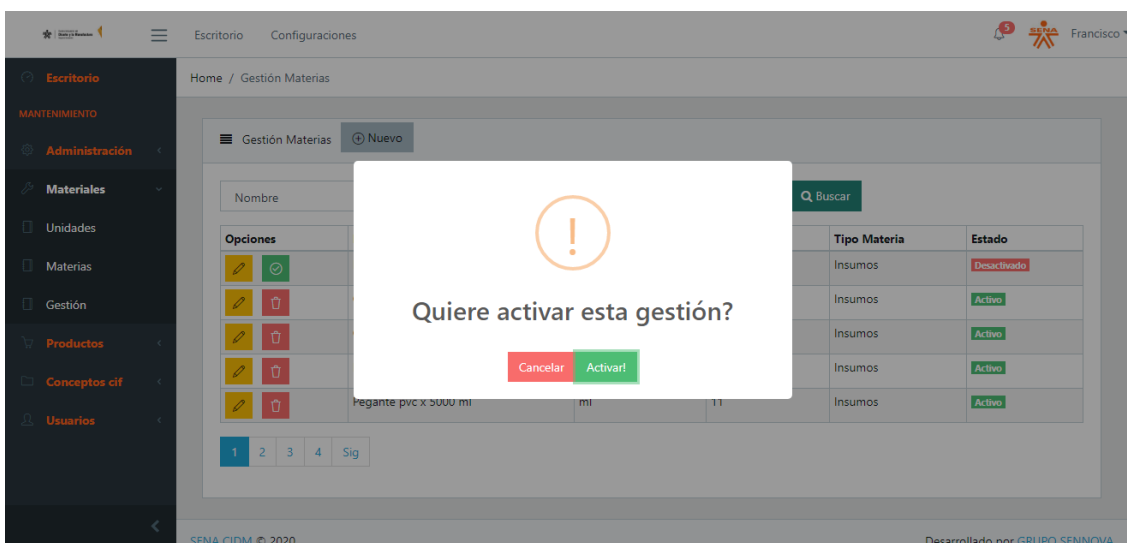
Escritorio Configuraciones

5 Francisco

Escritorio

MANTENIMIENTO

Administración

Materiales

Unidades

Materias

Gestión

Productos

Conceptos cif

Usuarios

Home / Gestión Materias

Gestión Materias ⊕ Nuevo

Nombre

Buscar

| Opciones | | | | Tipo Materia | Estado |
|---|---|---|---|---|---|
| | | | | Insumos | Desactivado |
| | | | | Insumos | Activo |
| | | | | Insumos | Activo |
| | | | | Insumos | Activo |
| | Pegante pvc x 5000 ml | ml | 11 | Insumos | Activo |

1 2 3 4 Sig

!

Quiere activar esta gestión?

Cancelar Activar!

SENA CIDM © 2020

Desarrollado por GRUPO SENNOVA